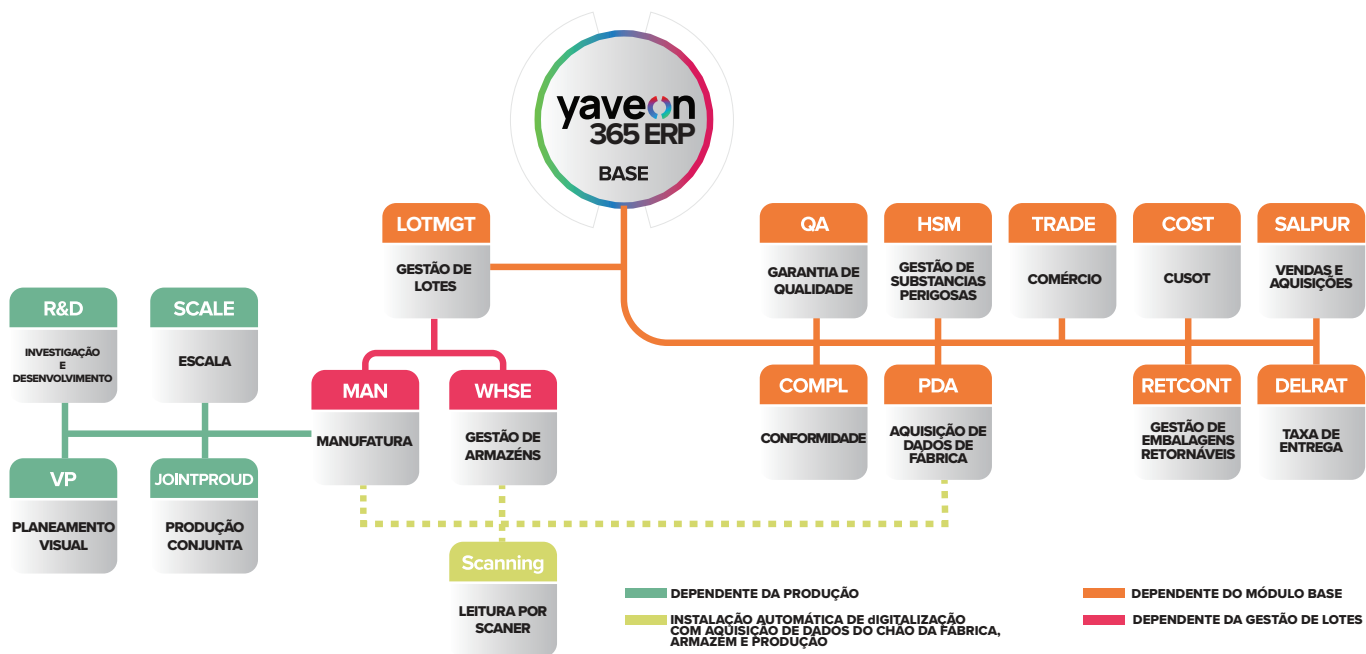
yaveon 365 ERP
BASE

LOTMGT
GESTÃO DE LOTES

QA
GARANTIA DE QUALIDADE

HSM
GESTÃO DE SUBSTANCIAS PERIGOSAS

TRADE
COMÉRCIO

COST
CUSOT

SALPUR
VENDAS E AQUISIÇÕES

R&D
INVESTIGAÇÃO E DESENVOLVIMENTO

SCALE
ESCALA

MAN
MANUFATURA

WHSE
GESTÃO DE ARMAZÉNS

COMPL
CONFORMIDADE

PDA
AQUISIÇÃO DE DADOS DE FÁBRICA

RETCONT
GESTÃO DE EMBALAGENS RETORNÁVEIS

DELRAT
TAXA DE ENTREGA

VP
PLANEAMENTO VISUAL

JOINTPROUD
PRODUÇÃO CONJUNTA

Scanning
LEITURA POR SCANER

DEPENDENTE DA PRODUÇÃO
INSTALAÇÃO AUTOMÁTICA DE dIGITALIZAÇÃO COM AQUISIÇÃO DE DADOS DO CHÃO DA FÁBRICA, ARMAZÉM E PRODUÇÃO
DEPENDENTE DO MÓDULO BASE
DEPENDENTE DA GESTÃO DE LOTES